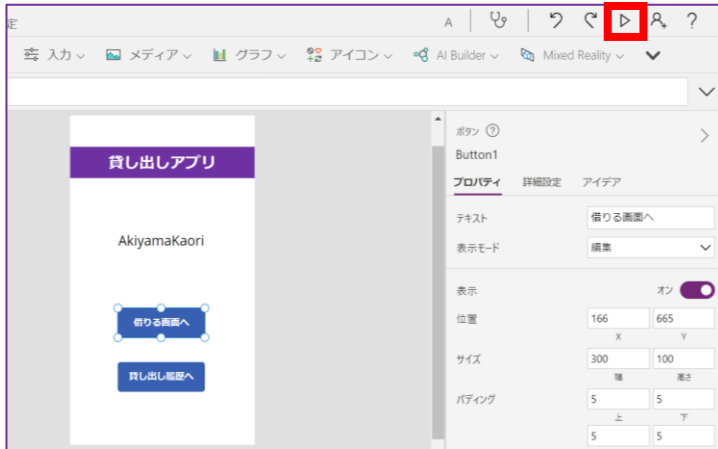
定

A

入力 メディア グラフ アイコン AI Builder Mixed Reality

貸し出しアプリ

AkiyamaKaori

借りる画面へ

貸し出し履歴へ

ボタン

Button1

プロパティ 詳細設定 アイデア

テキスト 借りる画面へ

表示モード 編集

表示 オン

位置 166 665
X Y

サイズ 300 100
幅 高さ

パディング 5 5
上 下
5 5